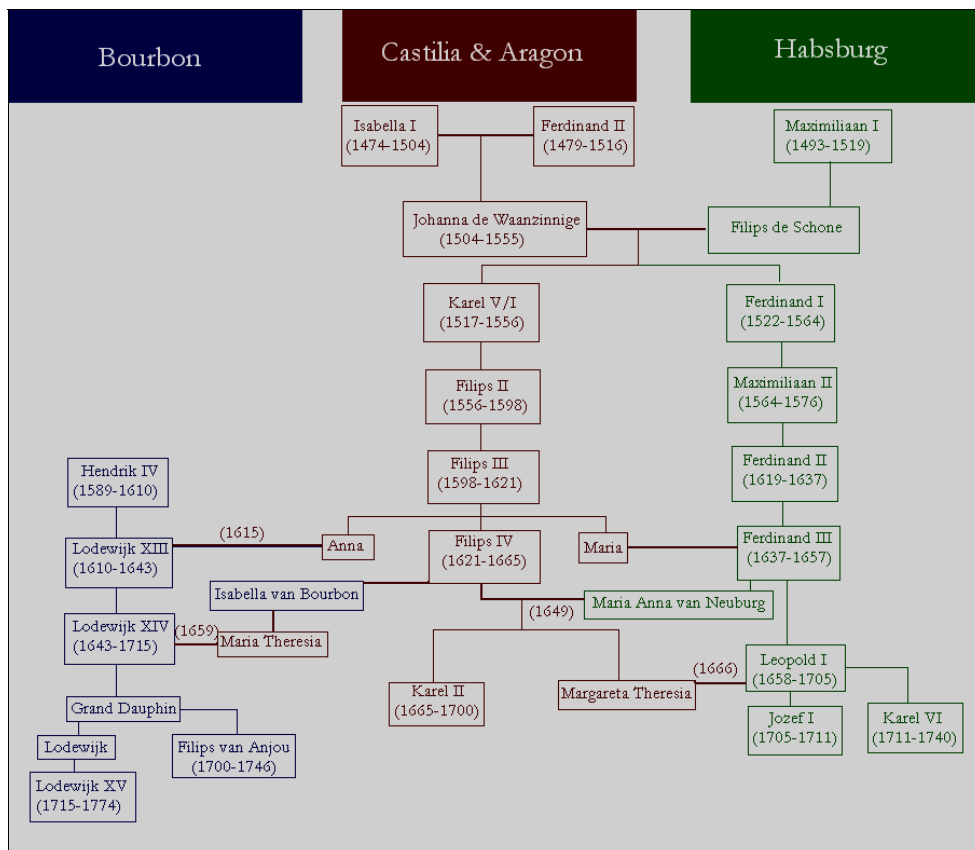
Bourbon

Castilia & Aragon

Habsburg

Isabella I
(1474-1504)

Ferdinand II
(1479-1516)

Maximiliaan I
(1493-1519)

Johanna de Waanzinnige
(1504-1555)

Filips de Schone

Karel V/I
(1517-1556)

Ferdinand I
(1522-1564)

Filips II
(1556-1598)

Maximiliaan II
(1564-1576)

Hendrik IV
(1589-1610)

Filips III
(1598-1621)

Ferdinand II
(1619-1637)

(1615)

Lodewijk XIII
(1610-1643)

Anna

Filips IV
(1621-1665)

Maria

Ferdinand III
(1637-1657)

Isabella van Bourbon

Maria Anna van Neuburg

(1649)

Lodewijk XIV
(1643-1715)

(1659)

Maria Theresia

(1666)

Leopold I
(1658-1705)

Karel II
(1665-1700)

Margareta Theresia

Grand Dauphin

Jozef I
(1705-1711)

Karel VI
(1711-1740)

Lodewijk

Filips van Anjou
(1700-1746)

Lodewijk XV
(1715-1774)